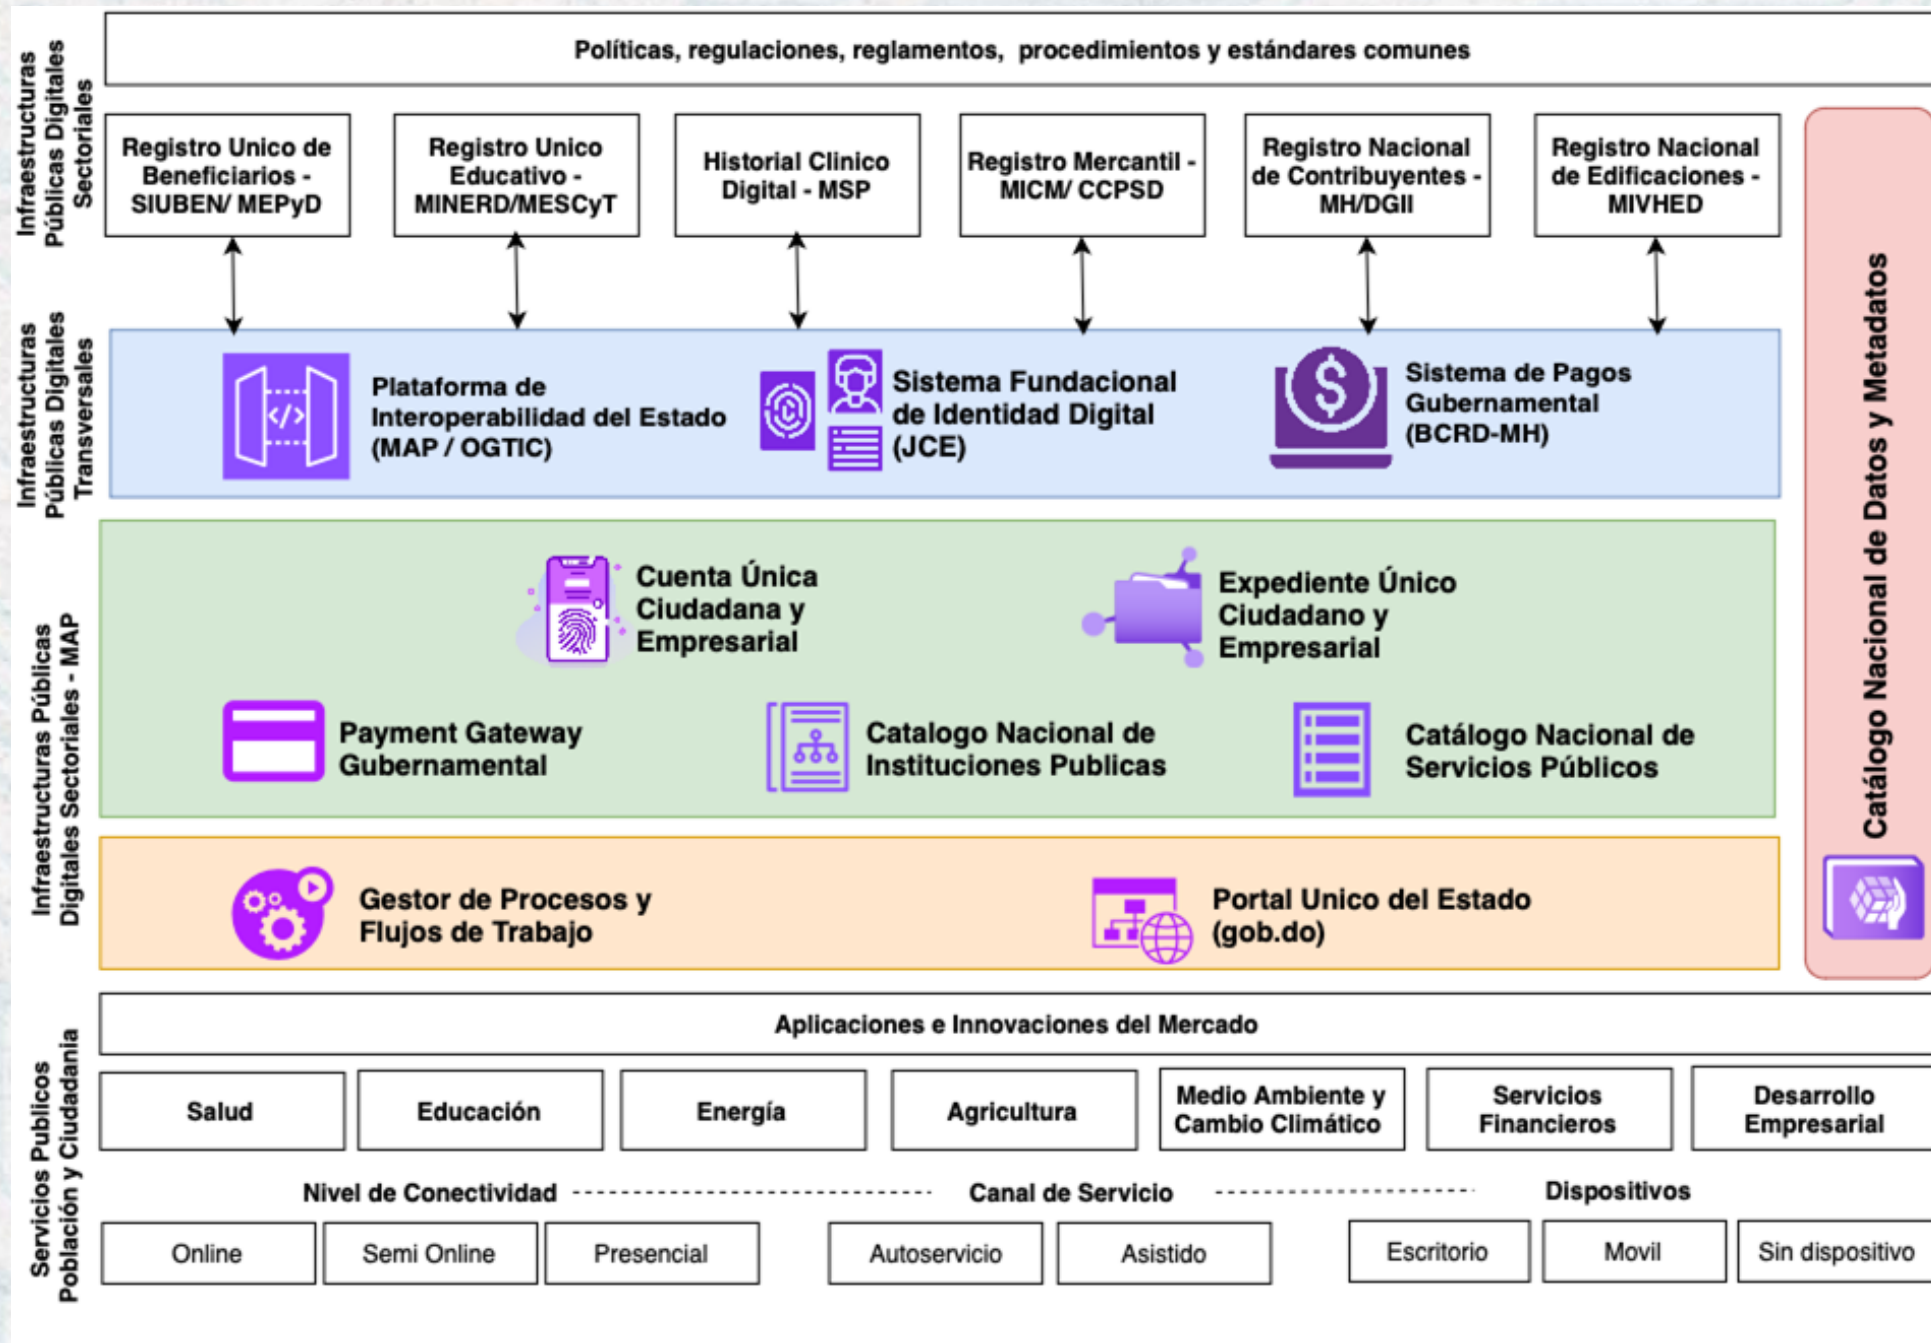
Infraestructuras Públicas Digitales Sectoriales

Políticas, regulaciones, reglamentos, procedimientos y estándares comunes

Registro Unico de Beneficiarios - SIUBEN/ MEPyD

Registro Unico Educativo - MINERD/MESCyT

Historial Clinico Digital - MSP

Registro Mercantil - MICM/ CCPSD

Registro Nacional de Contribuyentes - MH/DGII

Registro Nacional de Edificaciones - MIVHED

Infraestructuras Públicas Digitales Transversales

Plataforma de Interoperabilidad del Estado (MAP / OGTIC)

Sistema Fundacional de Identidad Digital (JCE)

Sistema de Pagos Gubernamental (BCRD-MH)

Infraestructuras Públicas Digitales Sectoriales - MAP

Cuenta Única Ciudadana y Empresarial

Expediente Único Ciudadano y Empresarial

Payment Gateway Gubernamental

Catalogo Nacional de Instituciones Publicas

Catálogo Nacional de Servicios Públicos

Gestor de Procesos y Flujos de Trabajo

Portal Unico del Estado (gob.do)

Catálogo Nacional de Datos y Metadatos

Servicios Publicos Población y Ciudadania

Aplicaciones e Innovaciones del Mercado

| Salud | Educación | Energía | Agricultura | Medio Ambiente y Cambio Climático | Servicios Financieros | Desarrollo Empresarial |
|---|---|---|---|---|---|---|

Nivel de Conectividad

Canal de Servicio

Dispositivos

Online

Semi Online

Presencial

Autoservicio

Asistido

Escritorio

Movil

Sin dispositivo